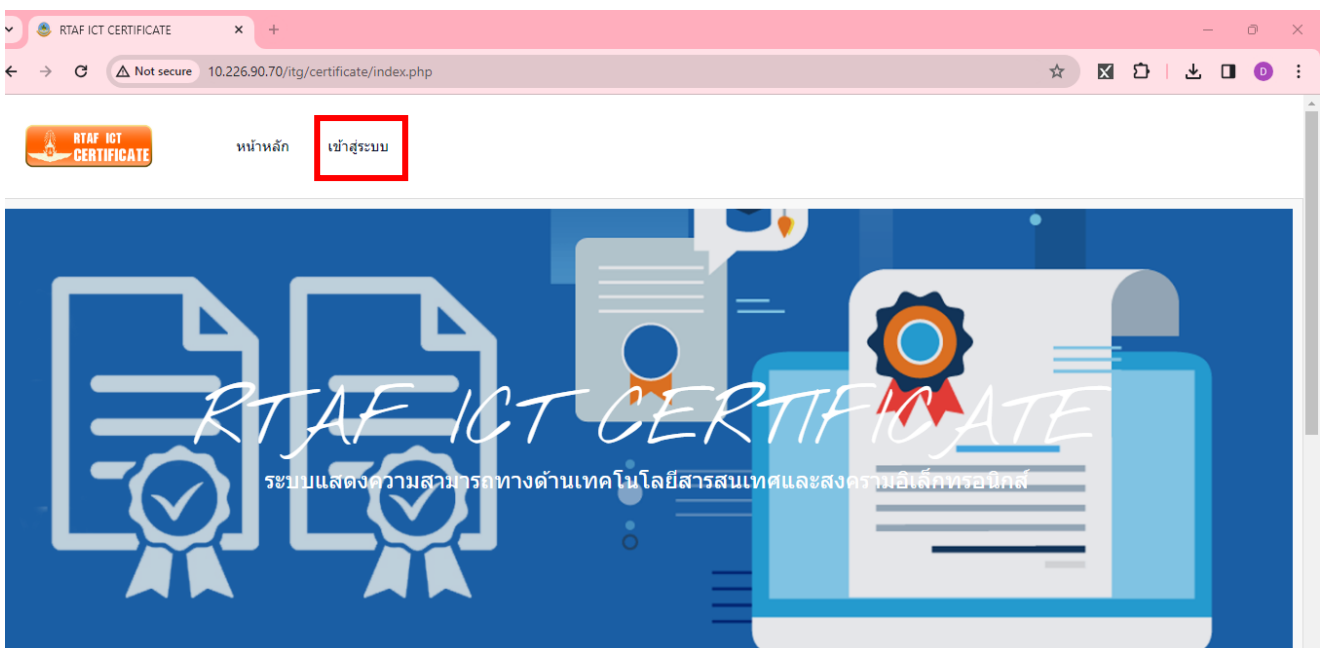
RTAF ICT CERTIFICATE

Not secure 10.226.90.70/itg/certificate/index.php

RTAF ICT CERTIFICATE

หน้าหลัก เข้าสู่ระบบ

RTAF ICT CERTIFICATE

ระบบแสดงความสามารถทางด้านเทคโนโลยีสารสนเทศและสงครามอิเล็กทรอนิกส์